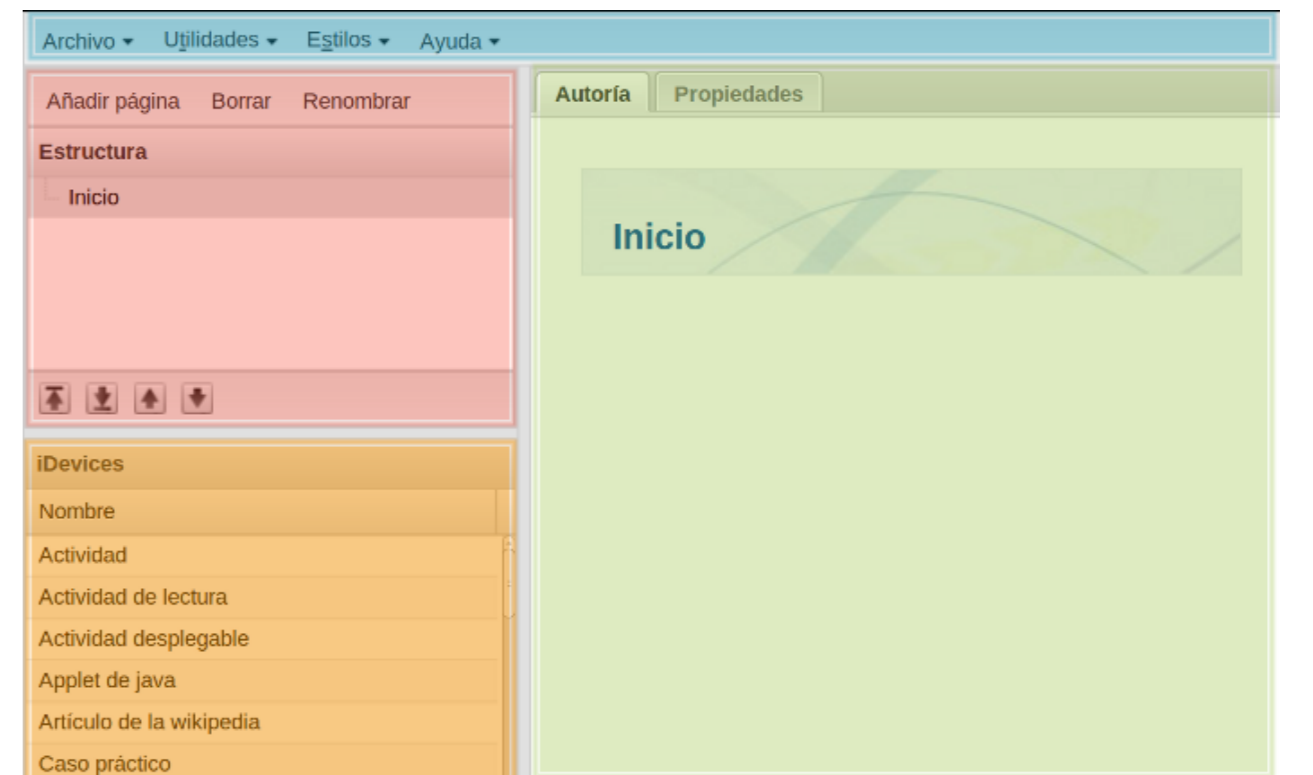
Archivo ▾ Utilidades ▾ Estilos ▾ Ayuda ▾

Añadir página Borrar Renombrar

Estructura

Inicio

Autoría Propiedades

Inicio

iDevices

Nombre

Actividad

Actividad de lectura

Actividad desplegable

Applet de java

Artículo de la wikipedia

Caso práctico